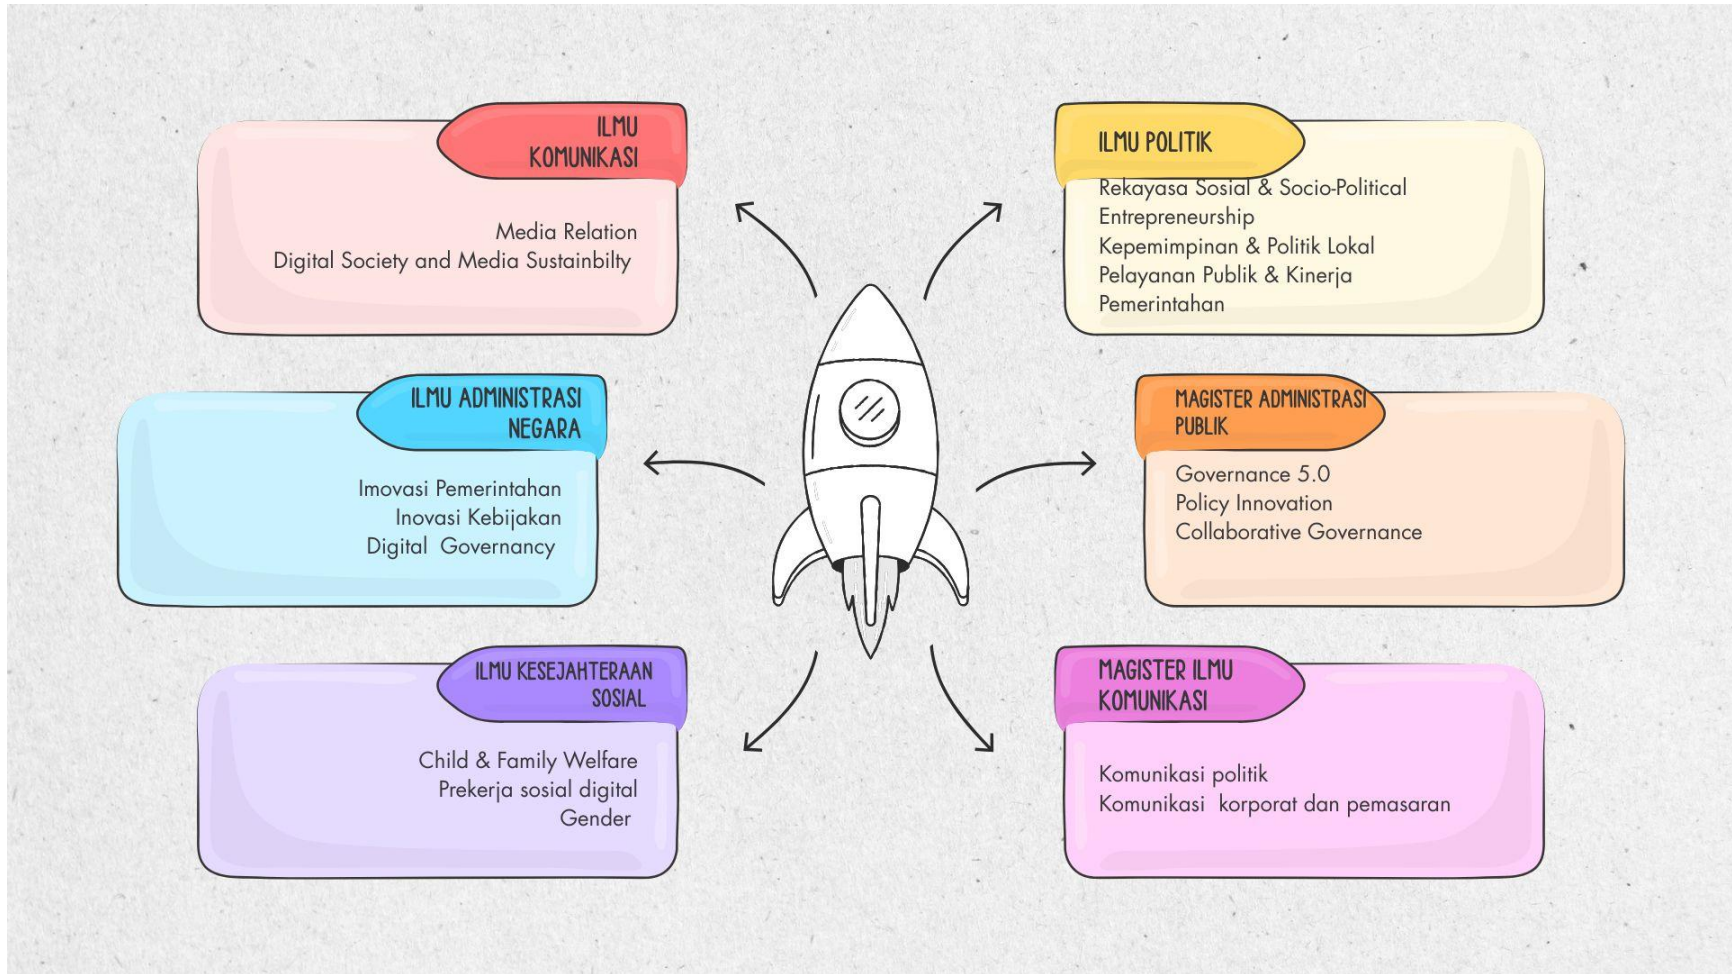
ILMU KOMUNIKASI

Media Relation
Digital Society and Media Sustainbilty

ILMU POLITIK

Rekayasa Sosial & Socio-Political Entrepreneurship
Kepemimpinan & Politik Lokal
Pelayanan Publik & Kinerja Pemerintahan

ILMU ADMINISTRASI NEGARA

Imovasi Pemerintahan
Inovasi Kebijakan
Digital Governancy

MAGISTER ADMINISTRASI PUBLIK

Governance 5.0
Policy Innovation
Collaborative Governance

ILMU KESEJAHTERAAN SOSIAL

Child & Family Welfare
Prekerja sosial digital
Gender

MAGISTER ILMU KOMUNIKASI

Komunikasi politik
Komunikasi korporat dan pemasaran